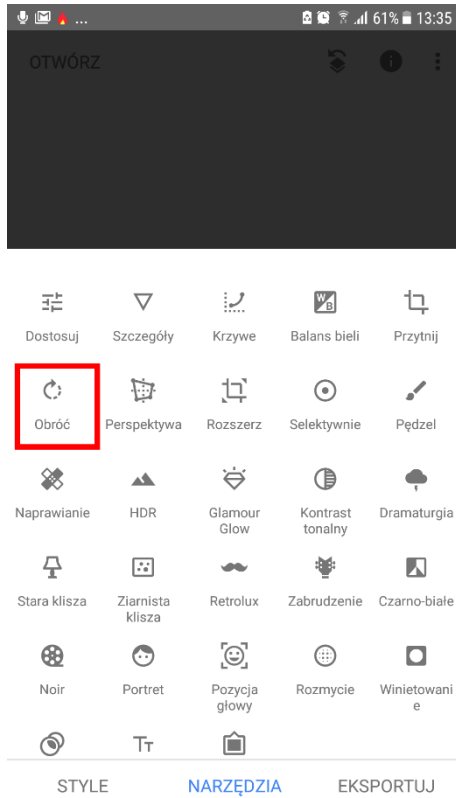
61% 13:35

OTWÓRZ

Dostosuj
Szczegóły
Krzywe
Balans bieli
Przytnij

Obróć
Perspektywa
Rozszerz
Selektywnie
Pędzel

Naprawianie
HDR
Glamour Glow
Kontrast tonalny
Dramaturgia

Stara klisza
Ziarnista klisza
Retrolux
Zabrudzenie
Czarno-białe

Noir
Portret
Pozycja głowy
Rozmycie
Winietowanie

STYLE
NARZĘDZIA
EKSPORTUJ